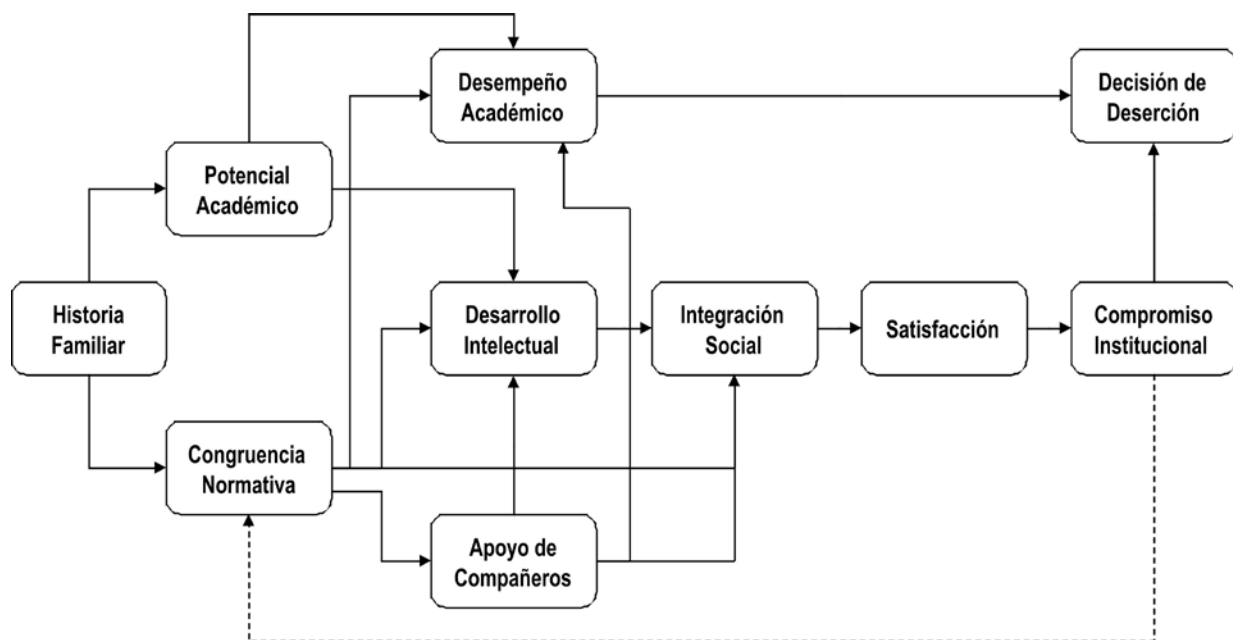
Desempeño Académico

Decisión de Deserción

Potencial Académico

Historia Familiar

Desarrollo Intelectual

Integración Social

Satisfacción

Compromiso Institucional

Congruencia Normativa

Apoyo de Compañeros